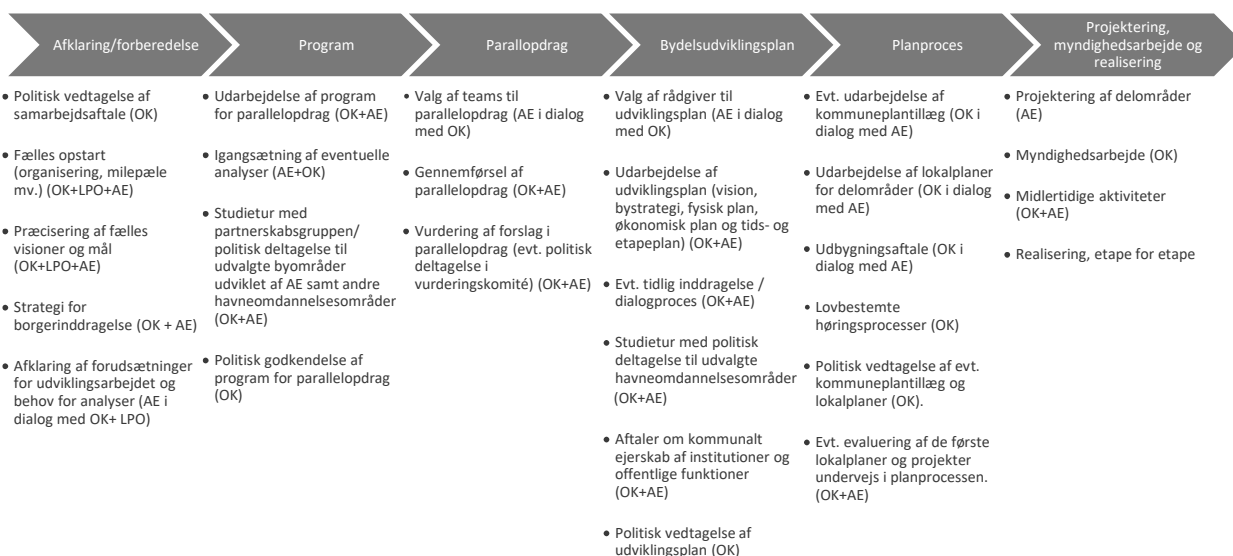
Afklaring/forberedelse

Program

Parallopdrag

Bydelsudviklingsplan

Planproces

Projektering, myndighedsarbejde og realisering

• Politisk vedtagelse af samarbejdsaftale (OK)

• Fælles opstart (organisering, milepæle mv.) (OK+LPO+AE)

• Præcisering af fælles visioner og mål (OK+LPO+AE)

• Strategi for borgerinddragelse (OK + AE)

• Afklaring af forudsætninger for udviklingsarbejdet og behov for analyser (AE i dialog med OK+ LPO)

• Udarbejdelse af program for parallelopdrag (OK+AE)

• Igangsætning af eventuelle analyser (AE+OK)

• Studietur med partnerskabsgruppen/ politisk deltagelse til udvalgte byområder udviklet af AE samt andre havneomdannelsesområder (OK+AE)

• Politisk godkendelse af program for parallelopdrag (OK)

• Valg af teams til parallelopdrag (AE i dialog med OK)

• Gennemførsel af parallelopdrag (OK+AE)

• Vurdering af forslag i parallelopdrag (evt. politisk deltagelse i vurderingskomité) (OK+AE)

• Valg af rådgiver til udviklingsplan (AE i dialog med OK)

• Udarbejdelse af udviklingsplan (vision, bystrategi, fysisk plan, økonomisk plan og tids- og etapeplan) (OK+AE)

• Evt. tidlig inddragelse / dialogproces (OK+AE)

• Studietur med politisk deltagelse til udvalgte havneomdannelsesområder (OK+AE)

• Aftaler om kommunalt ejerskab af institutioner og offentlige funktioner (OK+AE)

• Politisk vedtagelse af udviklingsplan (OK)

• Evt. udarbejdelse af kommuneplantillæg (OK i dialog med AE)

• Udarbejdelse af lokalplaner for delområder (OK i dialog med AE)

• Udbygningsaftale (OK i dialog med AE)

• Lovbestemte høringsprocesser (OK)

• Politisk vedtagelse af evt. kommuneplantillæg og lokalplaner (OK).

• Evt. evaluering af de første lokalplaner og projekter undervejs i planprocessen. (OK+AE)

• Projektering af delområder (AE)

• Myndighedsarbejde (OK)

• Midlertidige aktiviteter (OK+AE)

• Realisering, etape for etape